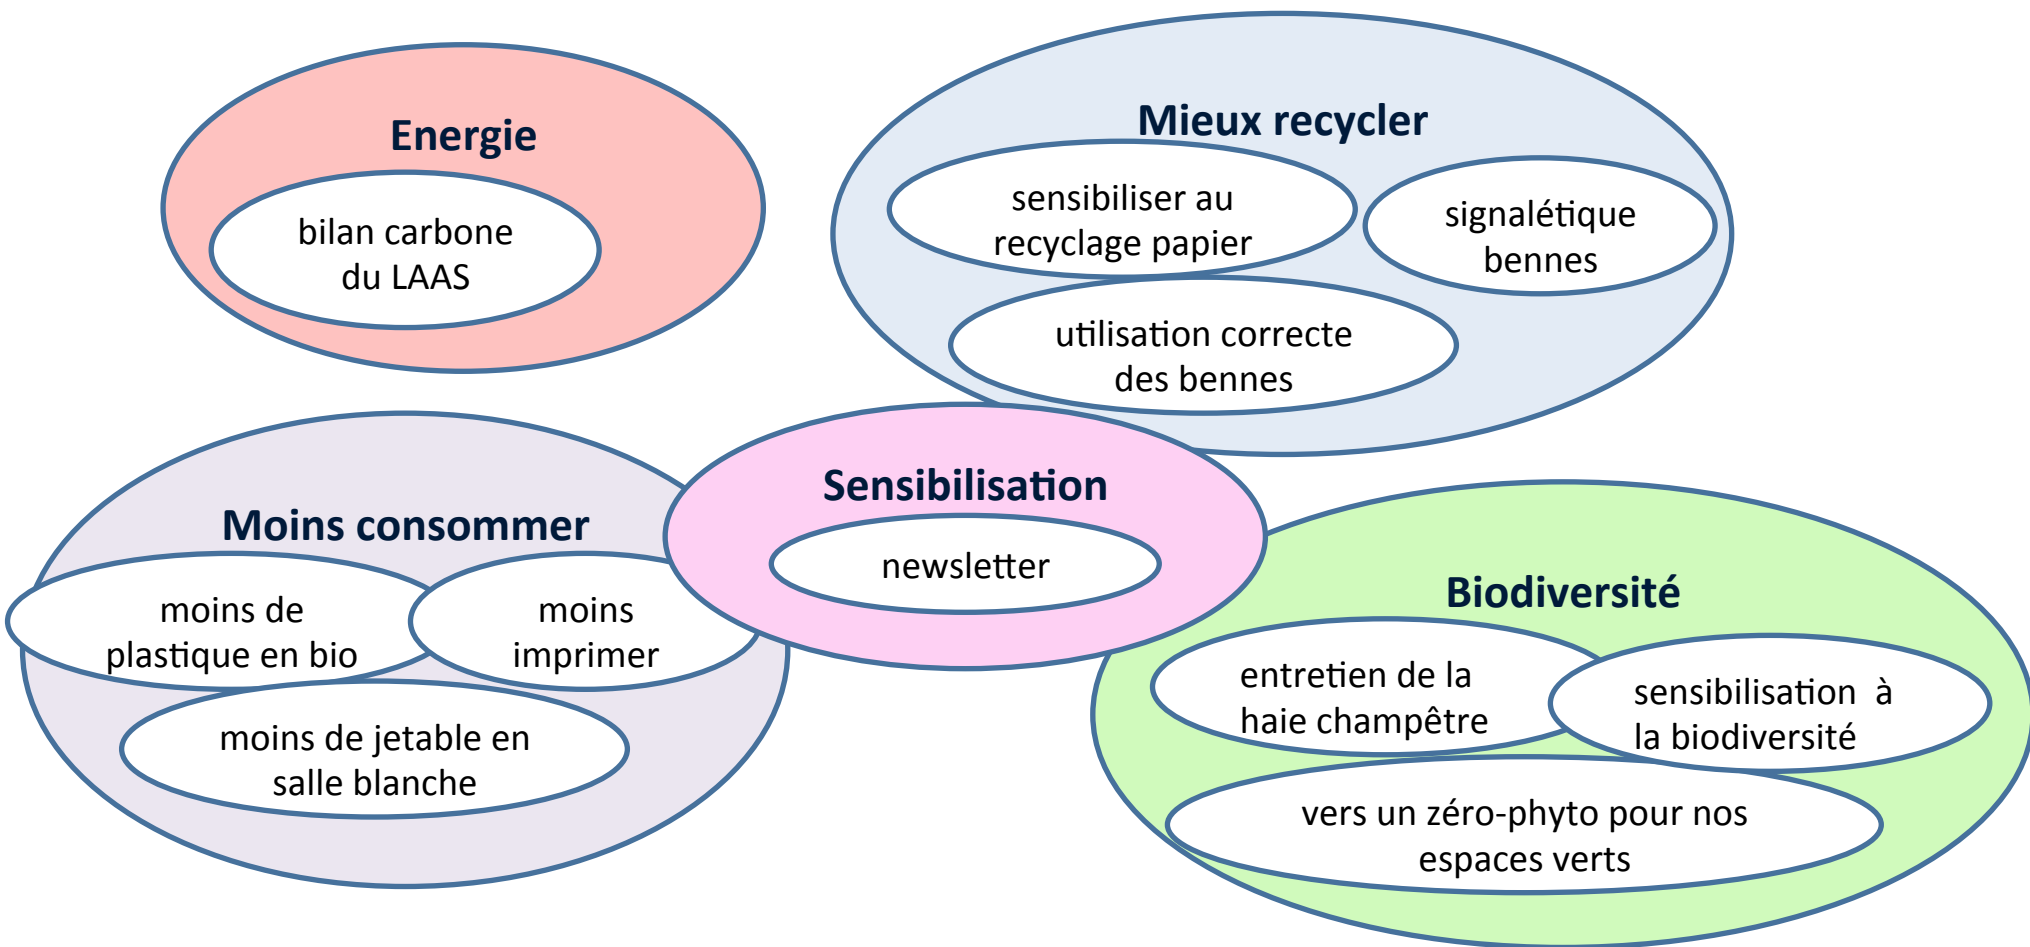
Energie

bilan carbone du LAAS

Mieux recycler

sensibiliser au recyclage papier

signalétique bennes

utilisation correcte des bennes

Sensibilisation

newsletter

Moins consommer

moins de plastique en bio

moins imprimer

moins de jetable en salle blanche

Biodiversité

entretien de la haie champêtre

sensibilisation à la biodiversité

vers un zéro-phyto pour nos espaces verts